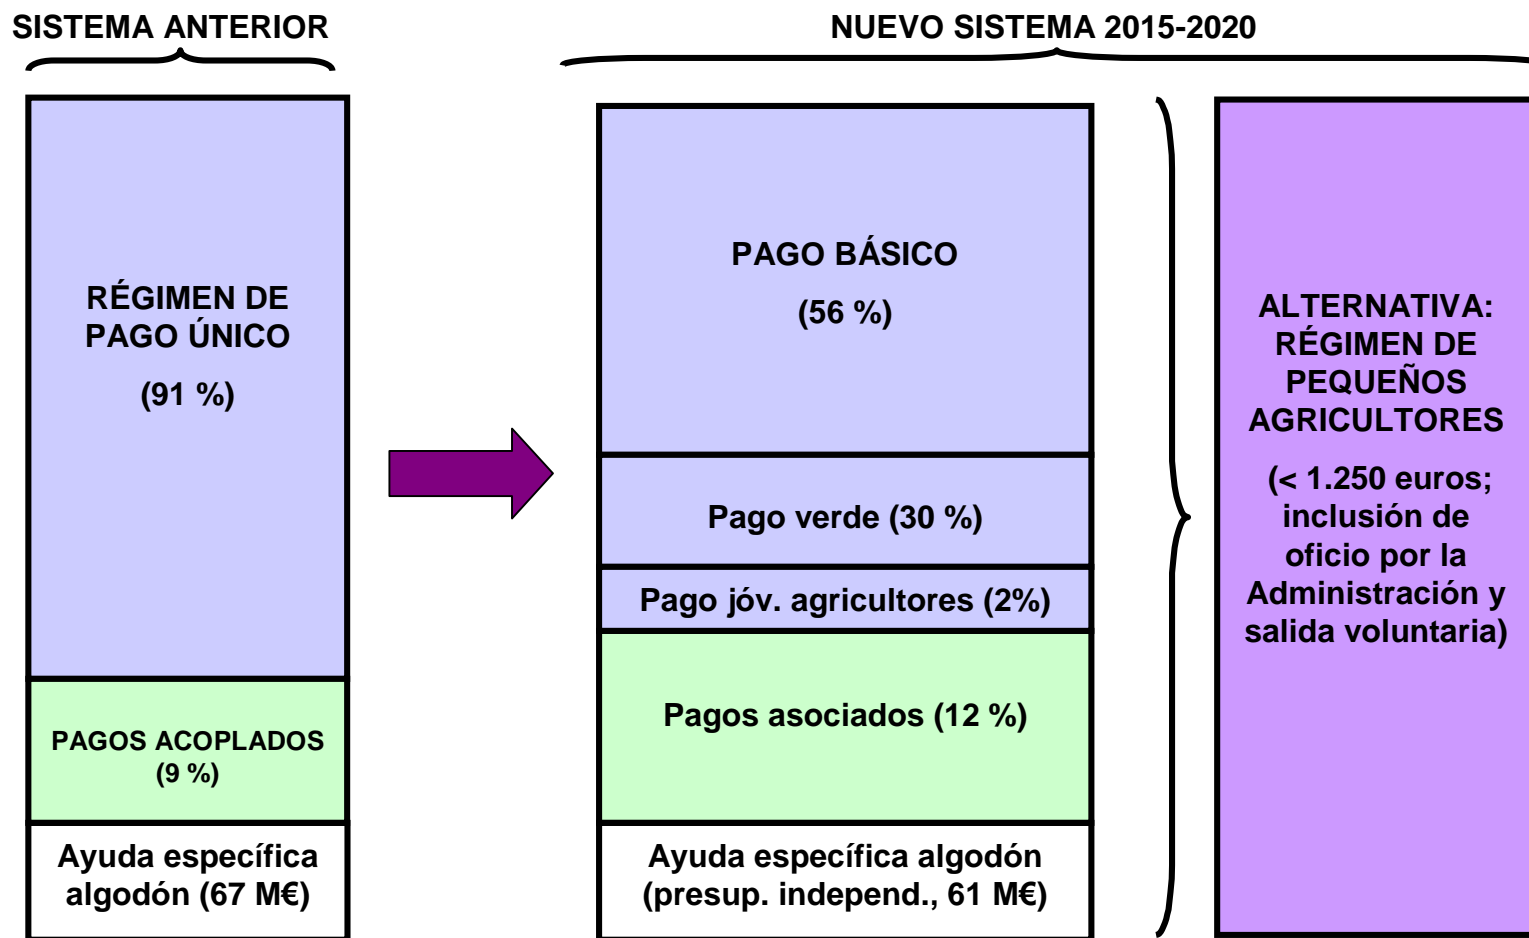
SISTEMA ANTERIOR

NUEVO SISTEMA 2015-2020

RÉGIMEN DE PAGO ÚNICO

(91 %)

PAGOS ACOPLADOS (9 %)

Ayuda específica algodón (67 M€)

PAGO BÁSICO

(56 %)

Pago verde (30 %)

Pago jóv. agricultores (2%)

Pagos asociados (12 %)

Ayuda específica algodón (presup. independ., 61 M€)

ALTERNATIVA: RÉGIMEN DE PEQUEÑOS AGRICULTORES

(< 1.250 euros; inclusión de oficio por la Administración y salida voluntaria)